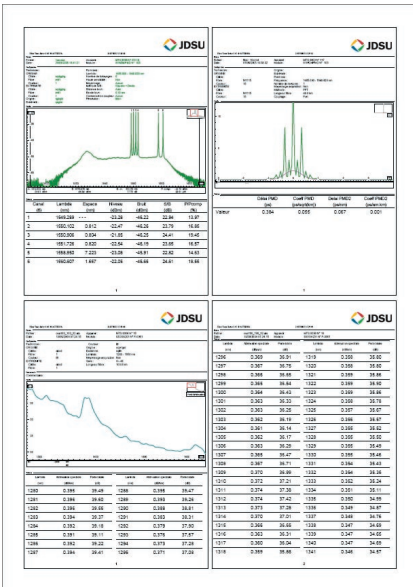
JDSU

| Canal | Lambda (nm) | Espace (nm) | Niveau (dBm) | Bruit (dBm) | S/B (dB) | P/Pcomp (dB) |
|---|---|---|---|---|---|---|
| 1 | 1549.289 | ---- | -23.26 | -46.22 | 22.94 | 13.87 |
| 2 | 1550.102 | 0.812 | -22.47 | -46.26 | 23.79 | 15.88 |
| 3 | 1550.936 | 0.834 | -21.85 | -46.26 | 24.41 | 15.46 |
| 4 | 1551.726 | 0.820 | -22.54 | -46.19 | 23.65 | 16.57 |
| 5 | 1558.950 | 7.223 | -23.08 | -45.91 | 22.82 | 14.63 |
| 6 | 1560.607 | 1.657 | -22.05 | -46.46 | 24.41 | 15.86 |

1

JDSU

| | Delai PMD (ps) | Coeff PMD (ps/sqrt(km)) | Delai PMD2 (ps/nm) | Coeff PMD2 (ps/nm.km) |
|---|---|---|---|---|
| Valeur | 0.384 | 0.055 | 0.007 | 0.001 |

1

JDSU

| Lambda (nm) | Atténuation (dB/km) | Perte totale (dB) | Lambda (nm) | Atténuation (dB/km) | Perte totale (dB) |
|---|---|---|---|---|---|
| 1260 | 0.399 | 39.49 | 1265 | 0.396 | 39.47 |
| 1261 | 0.394 | 39.62 | 1266 | 0.395 | 39.29 |
| 1262 | 0.396 | 39.56 | 1290 | 0.388 | 38.51 |
| 1263 | 0.394 | 38.27 | 1291 | 0.383 | 38.31 |
| 1264 | 0.392 | 39.18 | 1292 | 0.379 | 37.90 |
| 1265 | 0.391 | 39.11 | 1293 | 0.376 | 37.57 |
| 1266 | 0.392 | 39.22 | 1294 | 0.373 | 37.29 |
| 1267 | 0.394 | 39.41 | 1295 | 0.371 | 37.09 |

1

JDSU

| Lambda (nm) | Atténuation (dB/km) | Perte totale (dB) | Lambda (nm) | Atténuation (dB/km) | Perte totale (dB) |
|---|---|---|---|---|---|
| 1296 | 0.303 | 30.31 | 1316 | 0.358 | 35.80 |
| 1297 | 0.367 | 36.75 | 1320 | 0.356 | 35.65 |
| 1298 | 0.365 | 36.55 | 1321 | 0.359 | 35.86 |
| 1299 | 0.365 | 36.54 | 1322 | 0.359 | 35.86 |
| 1300 | 0.364 | 36.43 | 1323 | 0.358 | 35.84 |
| 1301 | 0.363 | 36.33 | 1324 | 0.358 | 35.76 |
| 1302 | 0.363 | 36.25 | 1325 | 0.357 | 35.67 |
| 1303 | 0.362 | 36.19 | 1326 | 0.356 | 35.57 |
| 1304 | 0.361 | 36.14 | 1327 | 0.355 | 35.52 |
| 1305 | 0.362 | 36.17 | 1328 | 0.355 | 35.55 |
| 1306 | 0.363 | 36.25 | 1329 | 0.355 | 35.48 |
| 1307 | 0.365 | 36.47 | 1330 | 0.355 | 35.46 |
| 1308 | 0.367 | 36.71 | 1331 | 0.354 | 35.40 |
| 1309 | 0.370 | 36.98 | 1332 | 0.354 | 35.36 |
| 1310 | 0.372 | 37.21 | 1333 | 0.352 | 35.24 |
| 1311 | 0.374 | 37.36 | 1334 | 0.351 | 35.11 |
| 1312 | 0.374 | 37.42 | 1335 | 0.350 | 34.99 |
| 1313 | 0.373 | 37.28 | 1336 | 0.349 | 34.87 |
| 1314 | 0.370 | 37.01 | 1337 | 0.348 | 34.76 |
| 1315 | 0.366 | 36.65 | 1338 | 0.347 | 34.66 |
| 1316 | 0.363 | 36.31 | 1339 | 0.347 | 34.65 |
| 1317 | 0.360 | 36.04 | 1340 | 0.347 | 34.65 |
| 1318 | 0.359 | 35.88 | 1341 | 0.346 | 34.57 |

2